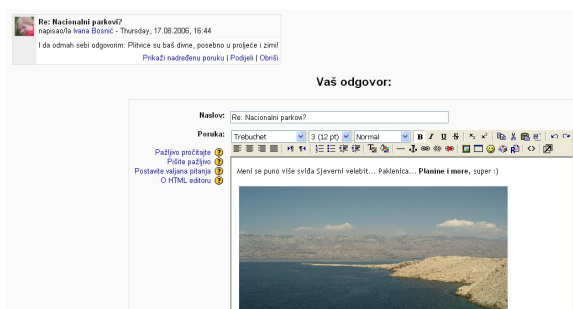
Re: Nacionalni parkovi?
napisao/la Ivana Bosnić - Thursday, 17.08.2006, 16:44

I da odmah sebi odgovorim: Plitvice su baš divne, posebno u proljeće i zimi!

Prikaži nadređenu poruku | Podijeli | Obriši

Vaš odgovor:

Naslov: Re: Nacionalni parkovi?

Poruka: Trebuchet 3 (12 pt) Normal

Pažljivo pročitajte ?
Pišite pažljivo ?
Postavite valjana pitanja ?
O HTML editoru ?

Meni se puno više sviđa Sjeverni velebit... Paklenica... **Planine i more**, super :)